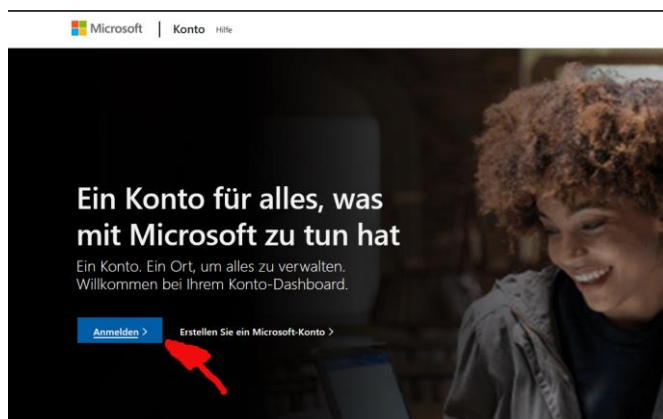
Microsoft | Konto Hilfe

Ein Konto für alles, was mit Microsoft zu tun hat

Ein Konto. Ein Ort, um alles zu verwalten. Willkommen bei Ihrem Konto-Dashboard.

Anmelden >

Erstellen Sie ein Microsoft-Konto >